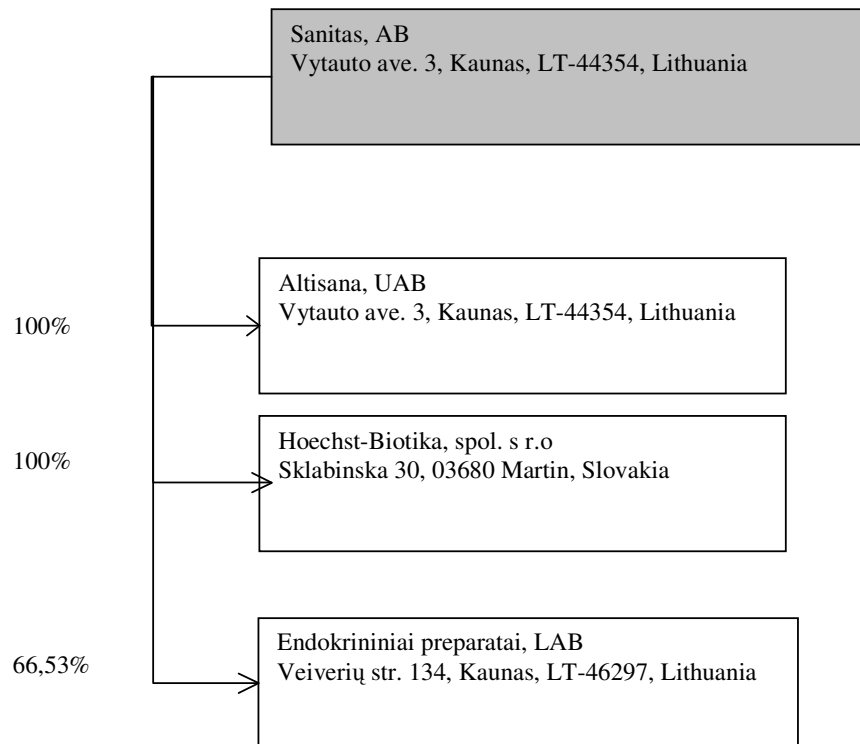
Sanitas, AB
Vytauto ave. 3, Kaunas, LT-44354, Lithuania

100%

Altisana, UAB
Vytauto ave. 3, Kaunas, LT-44354, Lithuania

100%

Hoechst-Biotika, spol. s r.o
Sklabinska 30, 03680 Martin, Slovakia

66,53%

Endokrininiai preparatai, LAB
Veiverių str. 134, Kaunas, LT-46297, Lithuania